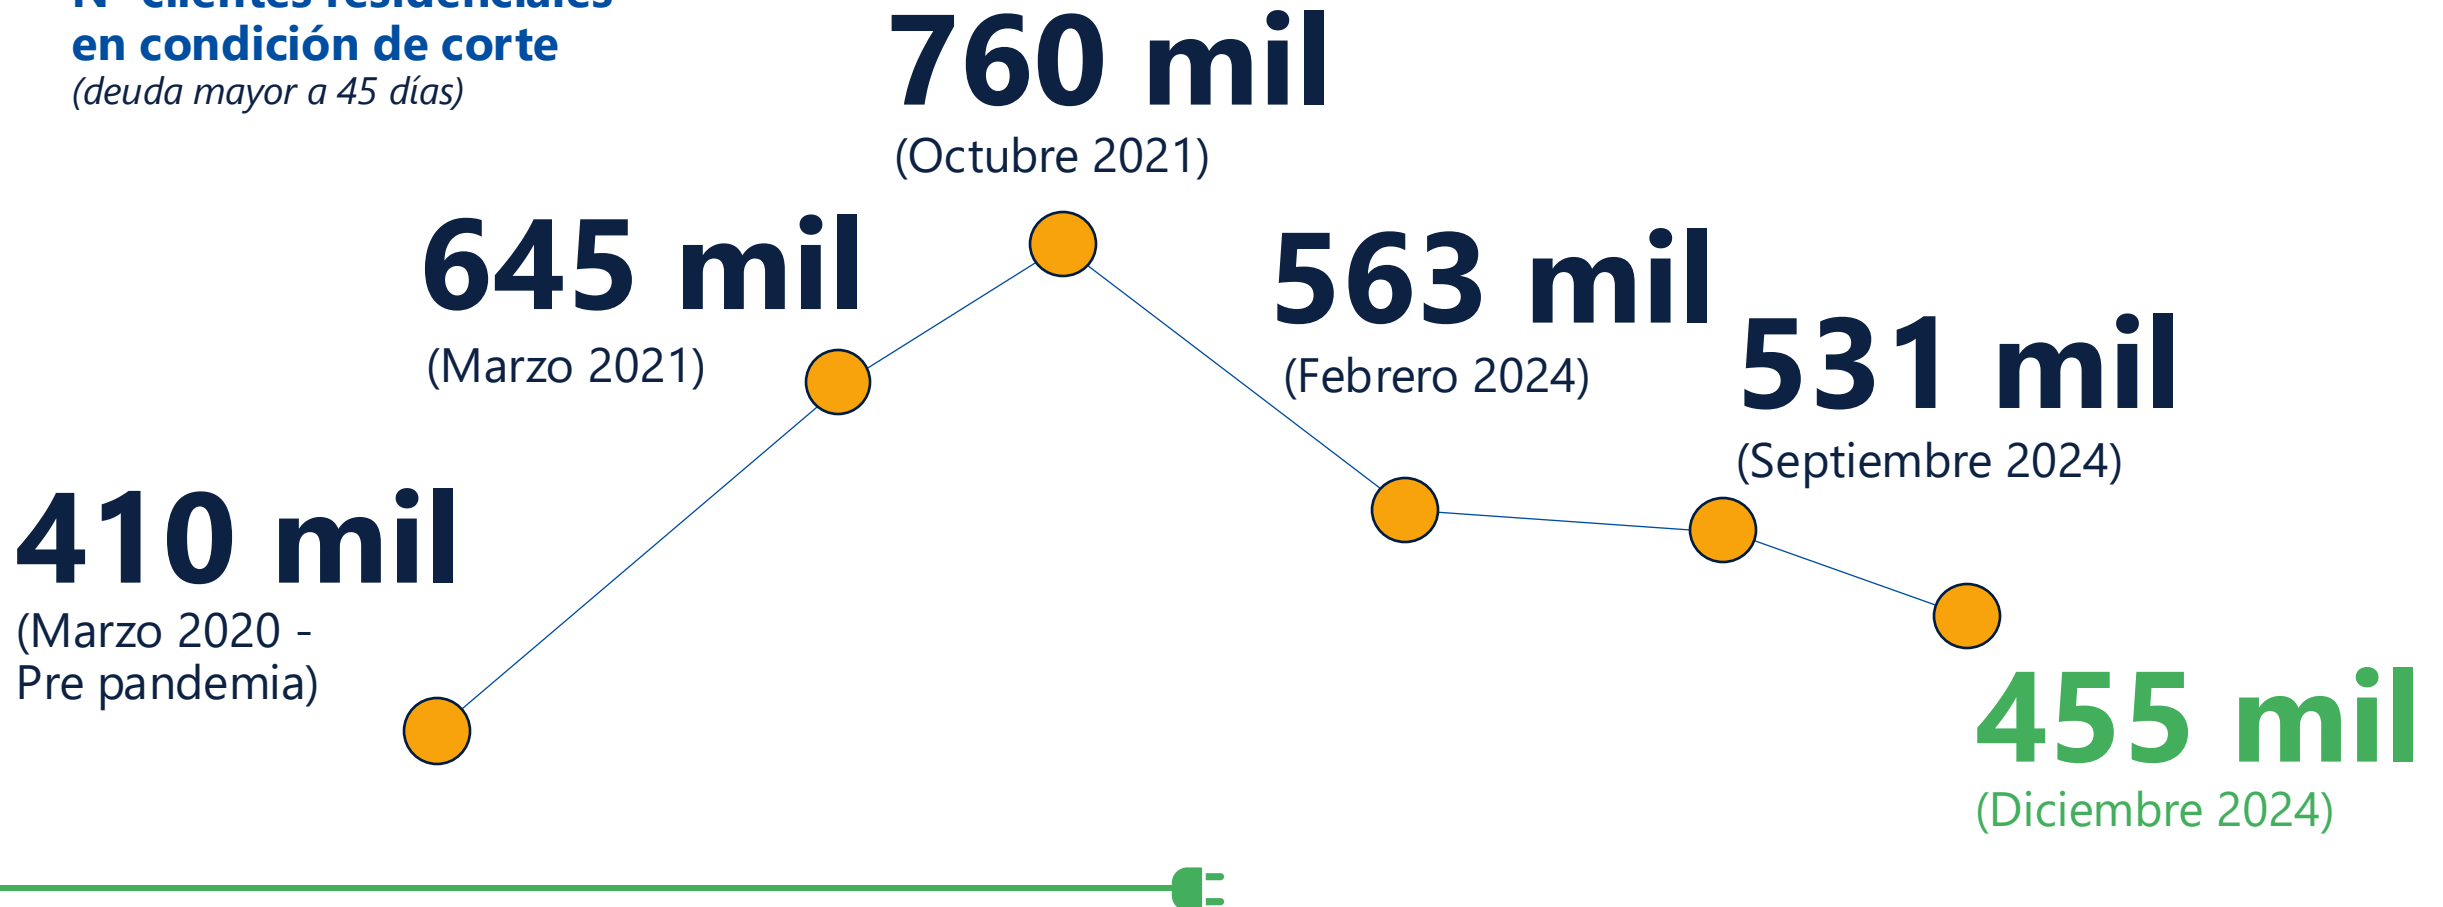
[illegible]
en condición de corte
(deuda mayor a 45 días)

760 mil
(Octubre 2021)

645 mil
(Marzo 2021)

563 mil
(Febrero 2024)

531 mil
(Septiembre 2024)

410 mil
(Marzo 2020 - Pre pandemia)

455 mil
(Diciembre 2024)